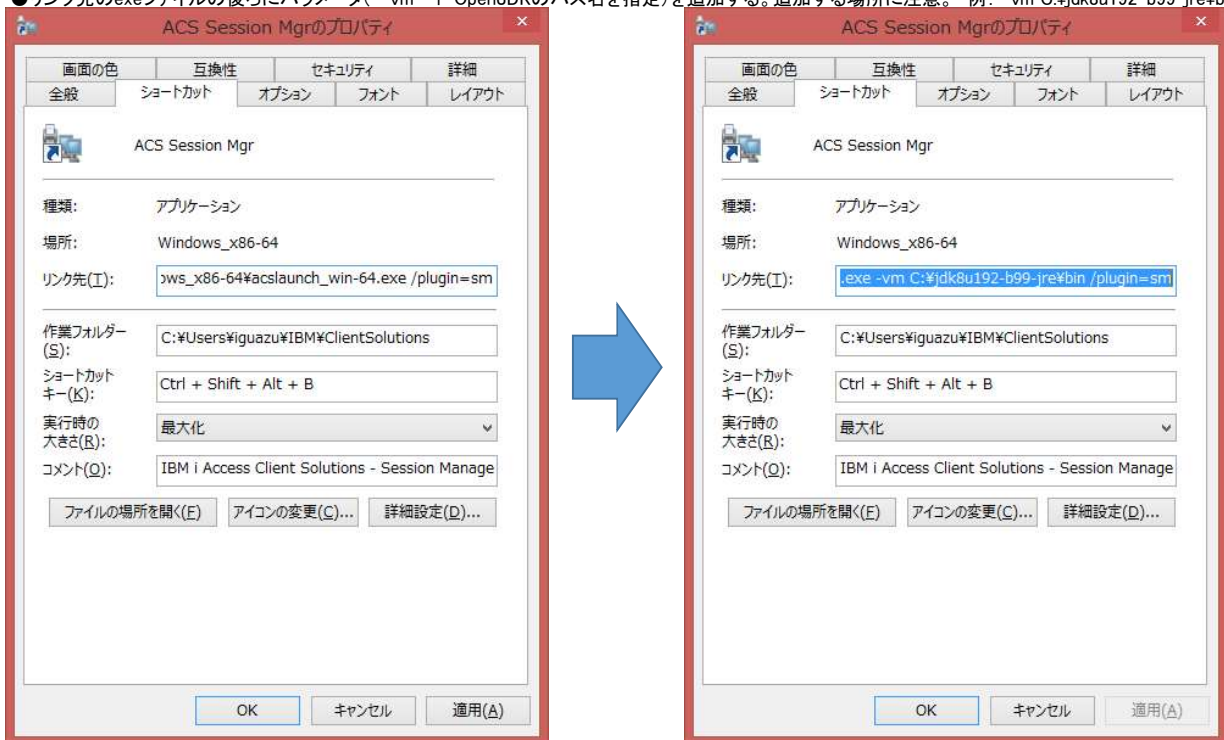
●リンク先のexeファイルの後ろにパラメータ( -vm + OpenJDKのパス名を指定)を追加する。追加する場所に注意。 例: -vm C:¥jdk8u192-b99-jre¥b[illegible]

ACS Session Mgrのプロパティ

画面の色 | 互換性 | セキュリティ | 詳細
全般 | ショートカット | オプション | フォント | レイアウト

ACS Session Mgr

種類: アプリケーション

場所: Windows_x86-64

リンク先(T): ›ws_x86-64¥acslaunch_win-64.exe /plugin=sm

作業フォルダー(S): C:¥Users¥iguazu¥IBM¥ClientSolutions

ショートカットキー(K): Ctrl + Shift + Alt + B

実行時の大きさ(R): 最大化

コメント(O): IBM i Access Client Solutions - Session Manage

ファイルの場所を開く(F) アイコンの変更(C)... 詳細設定(D)...

OK キャンセル 適用(A)

ACS Session Mgrのプロパティ

画面の色 | 互換性 | セキュリティ | 詳細
全般 | ショートカット | オプション | フォント | レイアウト

ACS Session Mgr

種類: アプリケーション

場所: Windows_x86-64

リンク先(T): .exe -vm C:¥jdk8u192-b99-jre¥bin /plugin=sm

作業フォルダー(S): C:¥Users¥iguazu¥IBM¥ClientSolutions

ショートカットキー(K): Ctrl + Shift + Alt + B

実行時の大きさ(R): 最大化

コメント(O): IBM i Access Client Solutions - Session Manage

ファイルの場所を開く(F) アイコンの変更(C)... 詳細設定(D)...

OK キャンセル 適用(A)